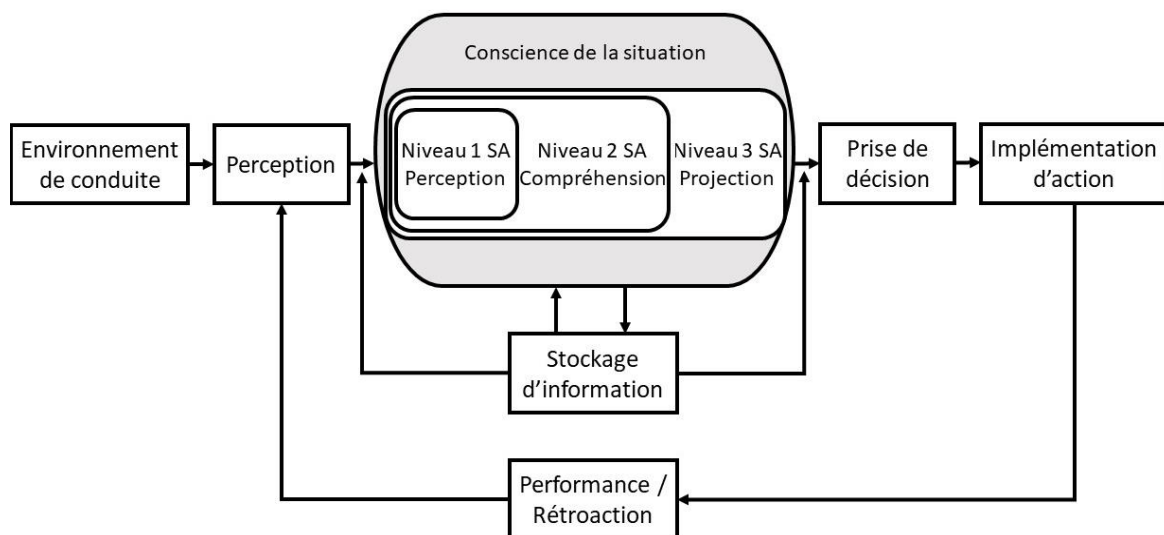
Conscience de la situation

Environnement de conduite

Perception

Niveau 1 SA Perception

Niveau 2 SA Compréhension

Niveau 3 SA Projection

Prise de décision

Implémentation d'action

Stockage d'information

Performance / Rétroaction